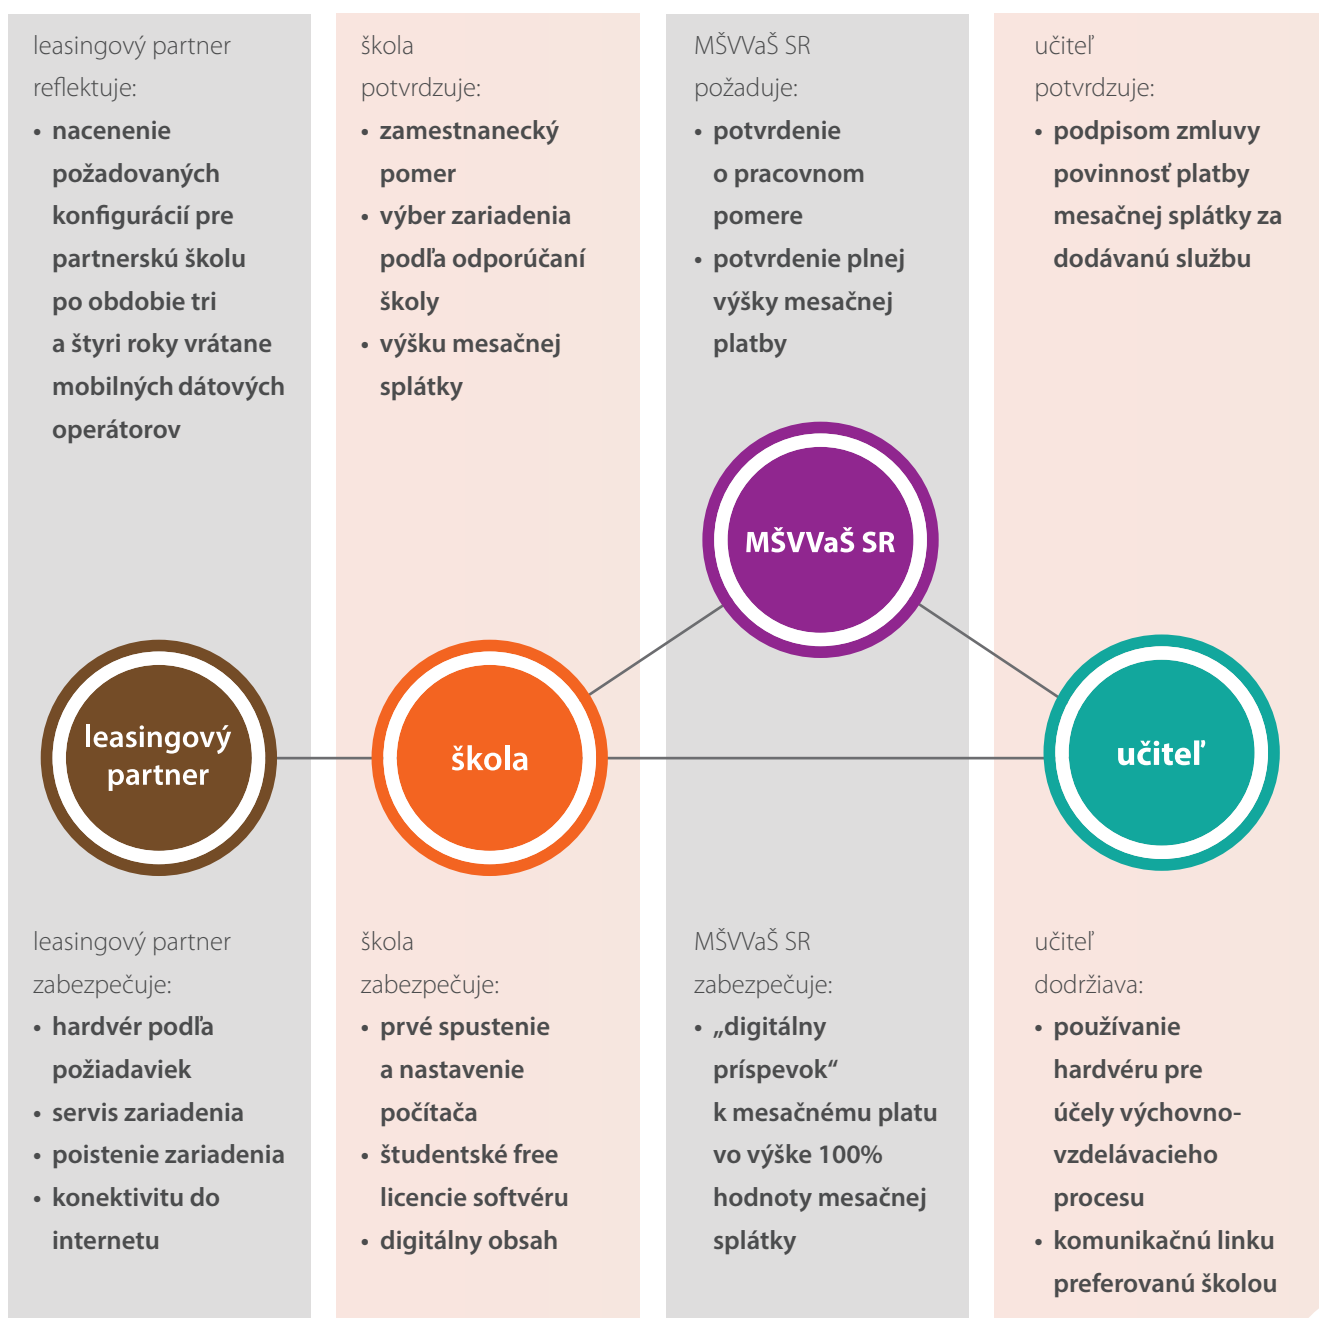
leasingový partner reflektuje:

- nacenenie požadovaných konfigurácií pre partnerskú školu po obdobie tri a štyri roky vrátane mobilných dátových operátorov

škola potvrdzuje:

- zamestnanecký pomer
- výber zariadenia podľa odporúčaní školy
- výšku mesačnej splátky

MŠVVaŠ SR požaduje:

- potvrdenie o pracovnom pomere
- potvrdenie plnej výšky mesačnej platby

učiteľ potvrdzuje:

- podpisom zmluvy povinnosť platby mesačnej splátky za dodávanú službu

MŠVVaŠ SR

leasingový partner

škola

učiteľ

leasingový partner zabezpečuje:

- hardvér podľa požiadaviek
- servis zariadenia
- poistenie zariadenia
- konektivitu do internetu

škola zabezpečuje:

- prvé spustenie a nastavenie počítača
- študentské free licencie softvéru
- digitálny obsah

MŠVVaŠ SR zabezpečuje:

- „digitálny príspevok“ k mesačnému platu vo výške 100% hodnoty mesačnej splátky

učiteľ dodržiava:

- používanie hardvéru pre účely výchovno-vzdelávacieho procesu
- komunikačnú linku preferovanú školou